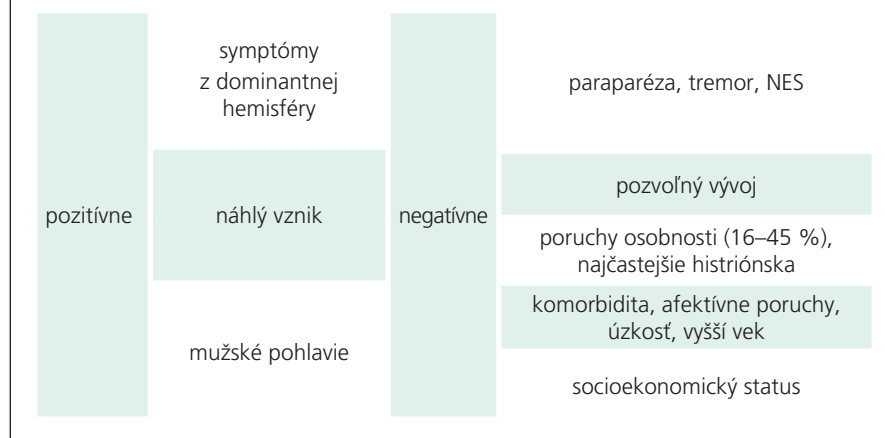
| | | | |
|---|---|---|---|
| pozitívne | symptómy z dominantnej hemisféry | negatívne | paraparéza, tremor, NES |
| | náhlý vznik | | pozvoľný vývoj |
| | | | poruchy osobnosti (16–45 %), najčastejšie histriónska |
| | mužské pohlavie | | komorbidita, afektívne poruchy, úzkosť, vyšší vek |
| | | | socioekonomický status |